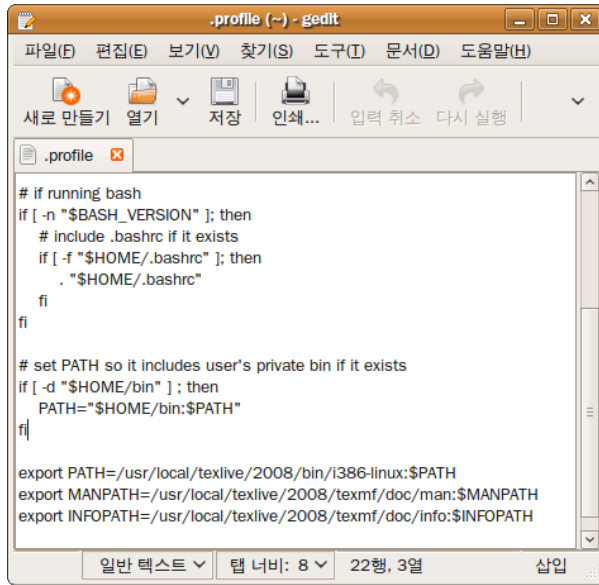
.profile (~) - gedit

파일(F) 편집(E) 보기(V) 찾기(S) 도구(T) 문서(D) 도움말(H)

새로 만들기 열기 저장 인쇄... 입력 취소 다시 실행

.profile

# if running bash
if [ -n "$BASH_VERSION" ]; then
    # include .bashrc if it exists
    if [ -f "$HOME/.bashrc" ]; then
        . "$HOME/.bashrc"
    fi
fi

# set PATH so it includes user's private bin if it exists
if [ -d "$HOME/bin" ] ; then
    PATH="$HOME/bin:$PATH"
fi

export PATH=/usr/local/texlive/2008/bin/i386-linux:$PATH
export MANPATH=/usr/local/texlive/2008/texmf/doc/man:$MANPATH
export INFOPATH=/usr/local/texlive/2008/texmf/doc/info:$INFOPATH

일반 텍스트 탭 너비: 8 22행, 3열 삽입